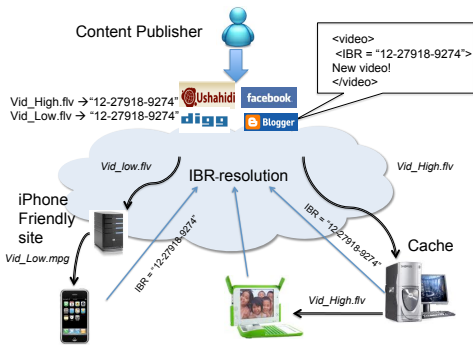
Content Publisher

<video>
<IBR = "12-27918-9274">
New video!
</video>

Ushahidi facebook digg Blogger

Vid_High.flv → "12-27918-9274"
Vid_Low.flv → "12-27918-9274"

Vid_low.flv

Vid_High.flv

IBR-resolution

iPhone Friendly site

Vid_Low.mpg

IBR = "12-27918-9274"

IBR = "12-27918-9274"

Cache

Vid_High.flv